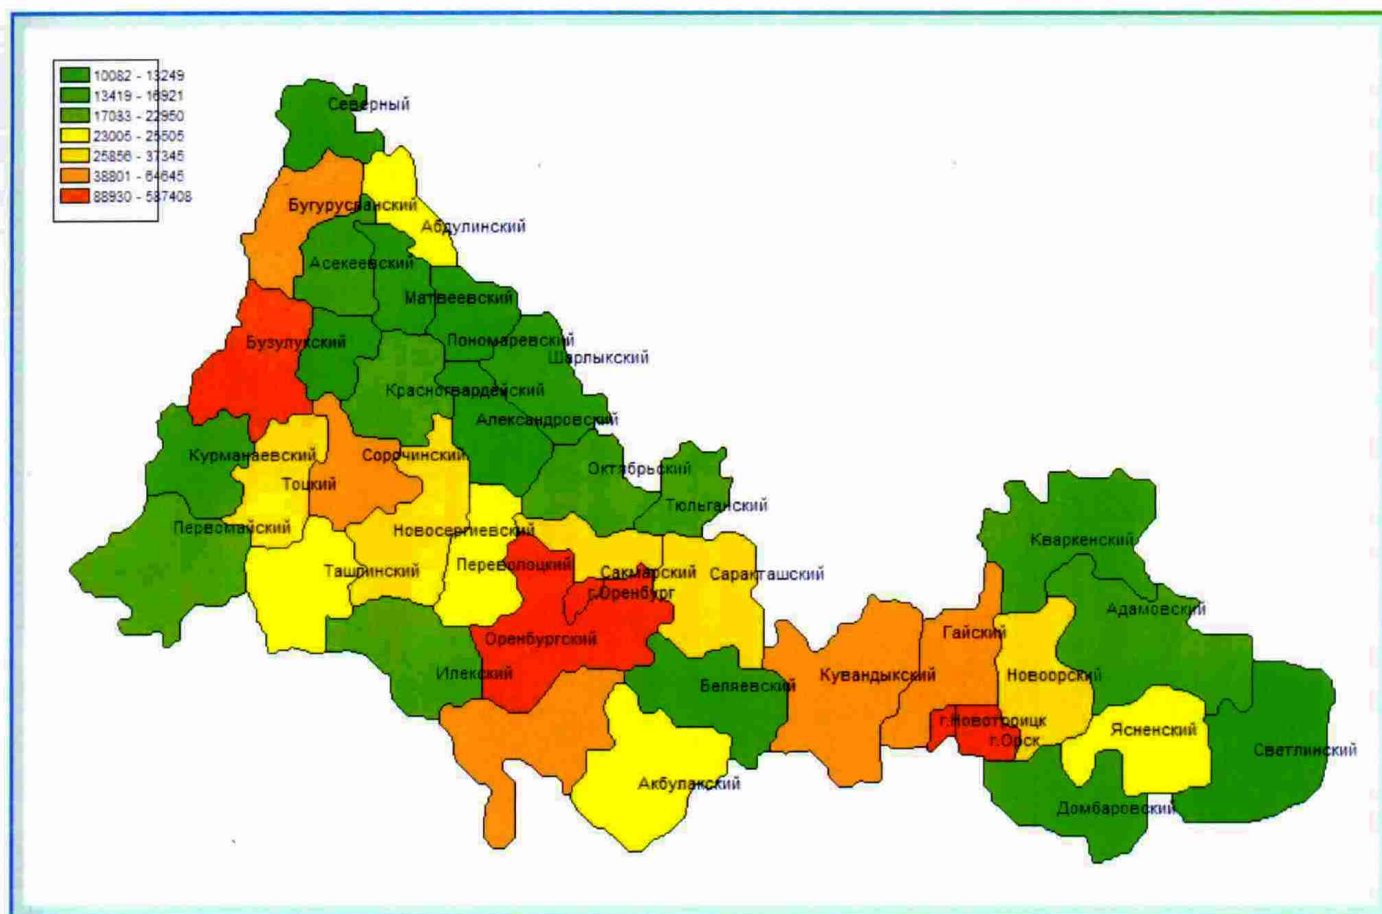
10082 - 13249
13419 - 16921
17033 - 22950
23005 - 25505
25856 - 37345
38801 - 64645
88930 - 587408

Северный
Бугурусланский
Абдулинский
Асекеевский
Матвеевский
Бузулукский
Пономаревский
Шарлыкский
Красногвардейский
Александровский
Курманаевский
Сорочинский
Тоцкий
Октябрьский
Тюльганский
Первомайский
Новосергиевский
Кваркенский
Ташлинский
Переволоцкий
Сакмарский
г.Оренбург
Саракташский
Адамовский
Оренбургский
Гайский
Илекский
Беляевский
Кувандыкский
Новоорский
г.Новотроицк
г.Орск
Ясненский
Светлинский
Акбулакский
Домбаровский